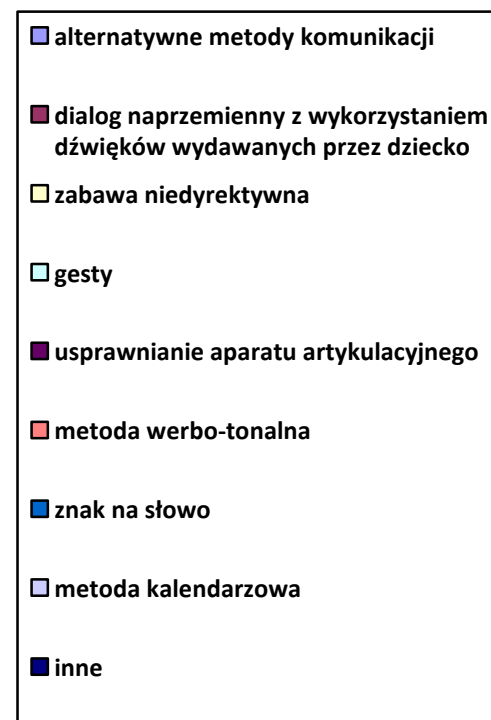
alternatywne metody komunikacji

dialog naprzemienny z wykorzystaniem dźwięków wydawanych przez dziecko

zabawa niedyrektywna

gesty

usprawnianie aparatu artykulacyjnego

metoda werbo-tonalna

znak na słowo

metoda kalendarzowa

inne